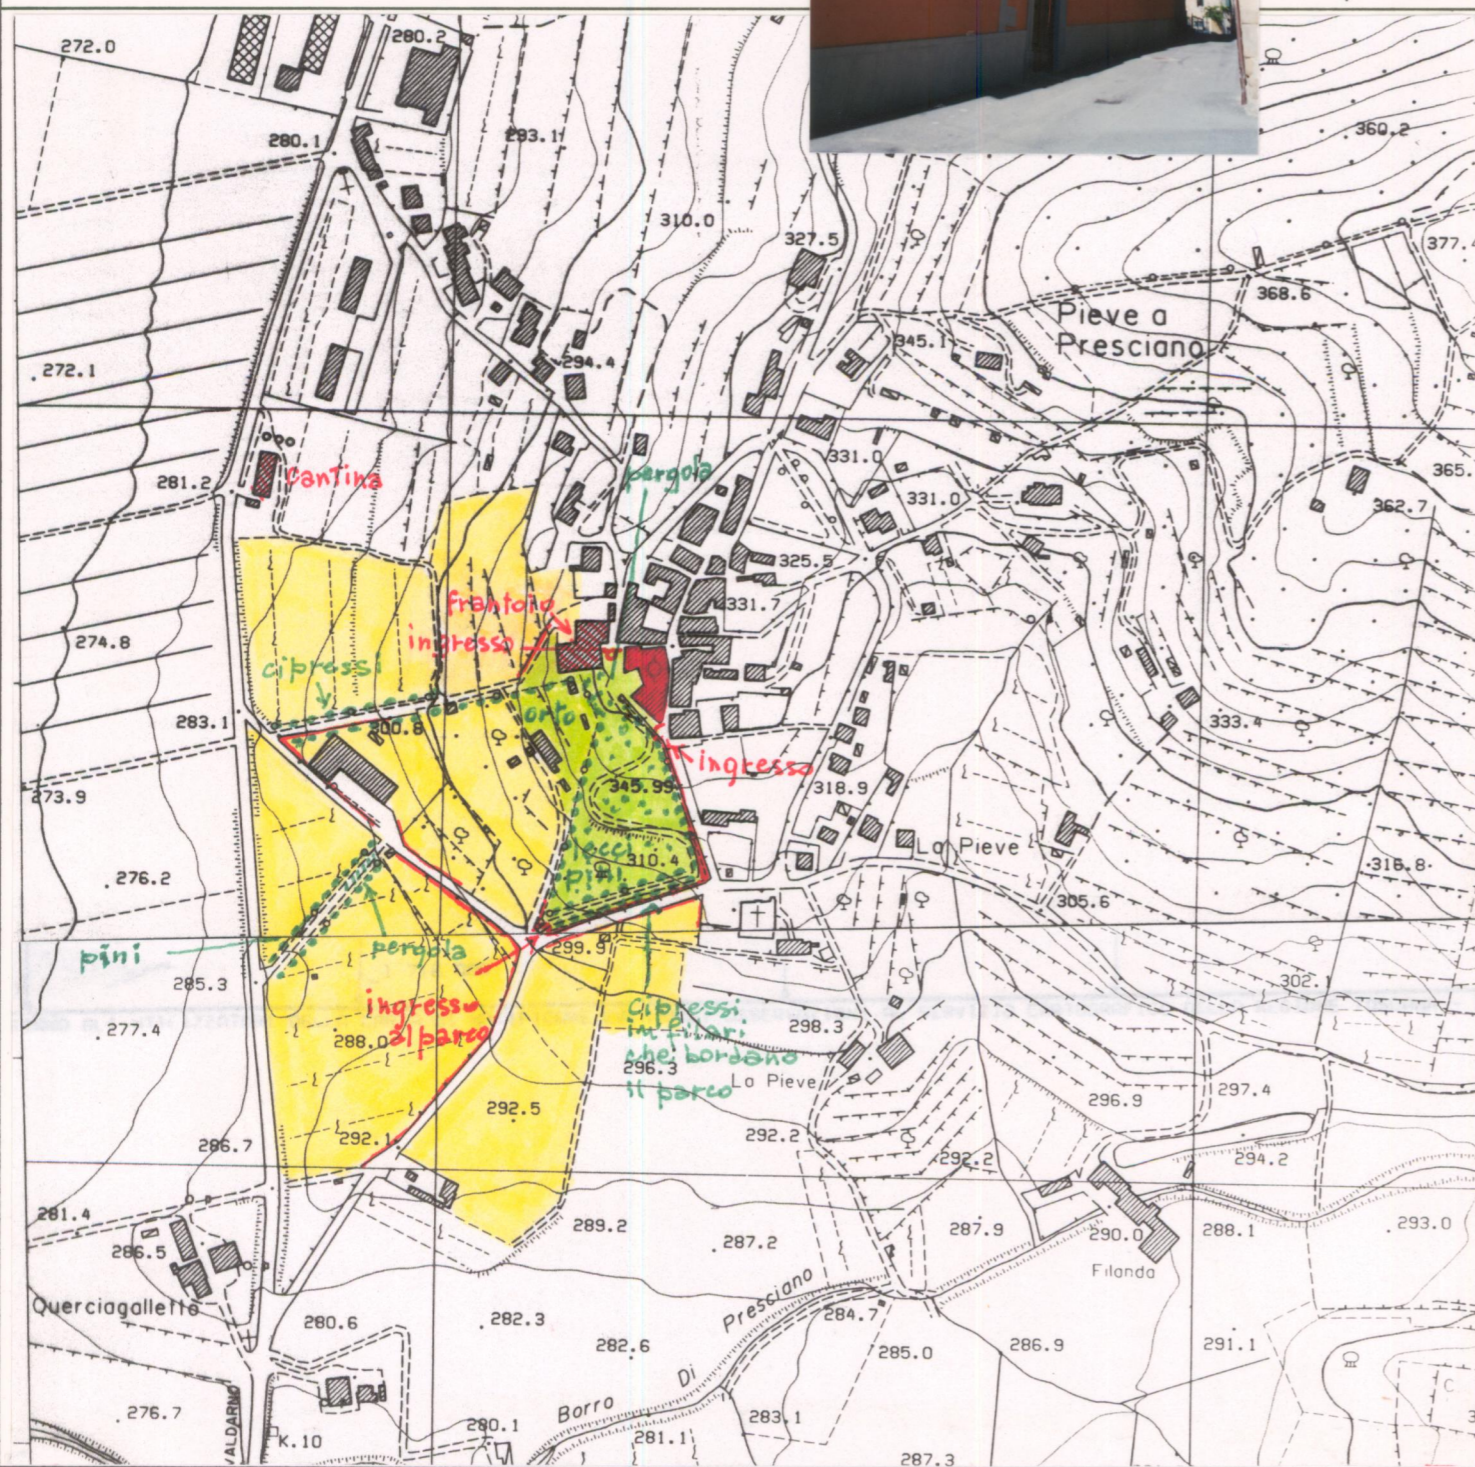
272.0
280.2
280.1
293.1
310.0
327.5
360.2
377.4
368.6
Pieve a Presciano
345.1
272.1
294.4
331.0
331.0
365.
362.7
281.2
cantina
pergola
325.5
frantoio
331.7
274.8
ingresso
cipressi
orto
ingresso
333.4
283.1
300.8
345.99
318.9
273.9
lecci
pini
310.4
La Pieve
316.8
276.2
305.6
pini
pergola
299.9
285.3
ingresso al parco
cipressi in filari che bordano il parco
302.1
277.4
298.3
288.0
296.3
La Pieve
297.4
296.9
292.5
292.1
292.2
286.7
292.2
294.2
281.4
289.2
287.9
290.0
288.1
293.0
286.5
287.2
Filanda
Querciagalletto
Presciano
280.6
282.3
284.7
282.6
285.0
286.9
291.1
Di
276.7
Borro
VALDARNO
283.1
K.10
280.1
281.1
287.3